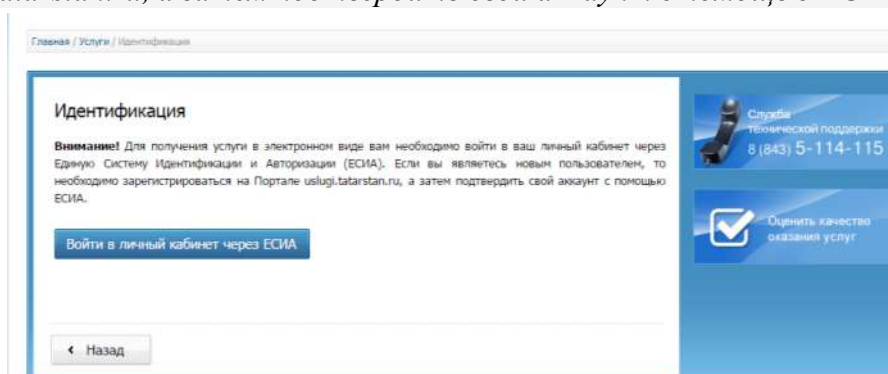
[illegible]

Главная / Услуги / Идентификация

Идентификация

**Внимание!** Для получения услуги в электронном виде вам необходимо войти в ваш личный кабинет через Единую Систему Идентификации и Авторизации (ЕСИА). Если вы являетесь новым пользователем, то необходимо зарегистрироваться на Портале uslugi.tatarstan.ru, а затем подтвердить свой аккаунт с помощью ЕСИА.

Войти в личный кабинет через ЕСИА

‹ Назад

Служба технической поддержки 8 (843) 5-114-115

Оценить качество оказания услуг